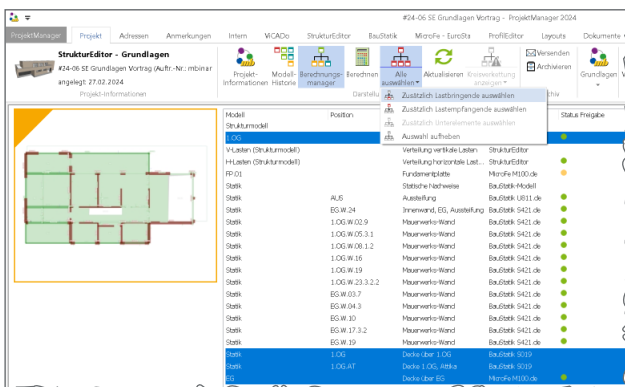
#24-06 SE Grundlagen Vortrag - ProjektManager 2024

ProjektManager | Projekt | Adressen | Anmerkungen | Intern | VICADo | StrukturEditor | BauStatik | MicroFe - EuroSta | ProfilEditor | Layouts | Dokumente

StrukturEditor - Grundlagen
#24-06 SE Grundlagen Vortrag (Auftr.-Nr.: mbinar
angelegt: 27.02.2024
Projekt-Informationen

Projekt-Informationen | Modell-Historie | Berechnungs-manager | Berechnen | Alle auswählen | Aktualisieren | Kreisverkettung anzeigen | Versenden | Archivieren | Grundlagen
Darstellu | chiv

Zusätzlich Lastbringende auswählen
Zusätzlich Lastempfangende auswählen
Zusätzlich Untereiemente auswählen
Auswahl aufheben

| Modell | Position | | | Status | Freigabe |
|---|---|---|---|---|---|
| Strukturmodell | | | | | |
| 1.OG | | | | | |
| V-Lasten (Strukturmodell) | | Verteilung vertikale Lasten | StrukturEditor | | |
| H-Lasten (Strukturmodell) | | Verteilung horizontale Last... | StrukturEditor | | |
| FP.01 | | Fundamentplatte | MicroFe M100.de | | |
| Statik | | Statische Nachweise | BauStatik-Modell | | |
| Statik | AUS | Aussteifung | BauStatik U811.de | | |
| Statik | EG.W.24 | Innenwand, EG, Aussteifung | BauStatik S421.de | | |
| Statik | 1.OG.W.02.9 | Mauerwerks-Wand | BauStatik S421.de | | |
| Statik | 1.OG.W.05.3.1 | Mauerwerks-Wand | BauStatik S421.de | | |
| Statik | 1.OG.W.08.1.2 | Mauerwerks-Wand | BauStatik S421.de | | |
| Statik | 1.OG.W.16 | Mauerwerks-Wand | BauStatik S421.de | | |
| Statik | 1.OG.W.19 | Mauerwerks-Wand | BauStatik S421.de | | |
| Statik | 1.OG.W.23.3.2.2 | Mauerwerks-Wand | BauStatik S421.de | | |
| Statik | EG.W.03.7 | Mauerwerks-Wand | BauStatik S421.de | | |
| Statik | EG.W.04.3 | Mauerwerks-Wand | BauStatik S421.de | | |
| Statik | EG.W.10 | Mauerwerks-Wand | BauStatik S421.de | | |
| Statik | EG.W.17.3.2 | Mauerwerks-Wand | BauStatik S421.de | | |
| Statik | EG.W.19 | Mauerwerks-Wand | BauStatik S421.de | | |
| Statik | 1.OG | Decke über 1.OG | BauStatik S019 | | |
| Statik | 1.OG.AT | Decke 1.OG, Attika | BauStatik S019 | | |
| EG | | Decke über EG | MicroFe M100.de | | |